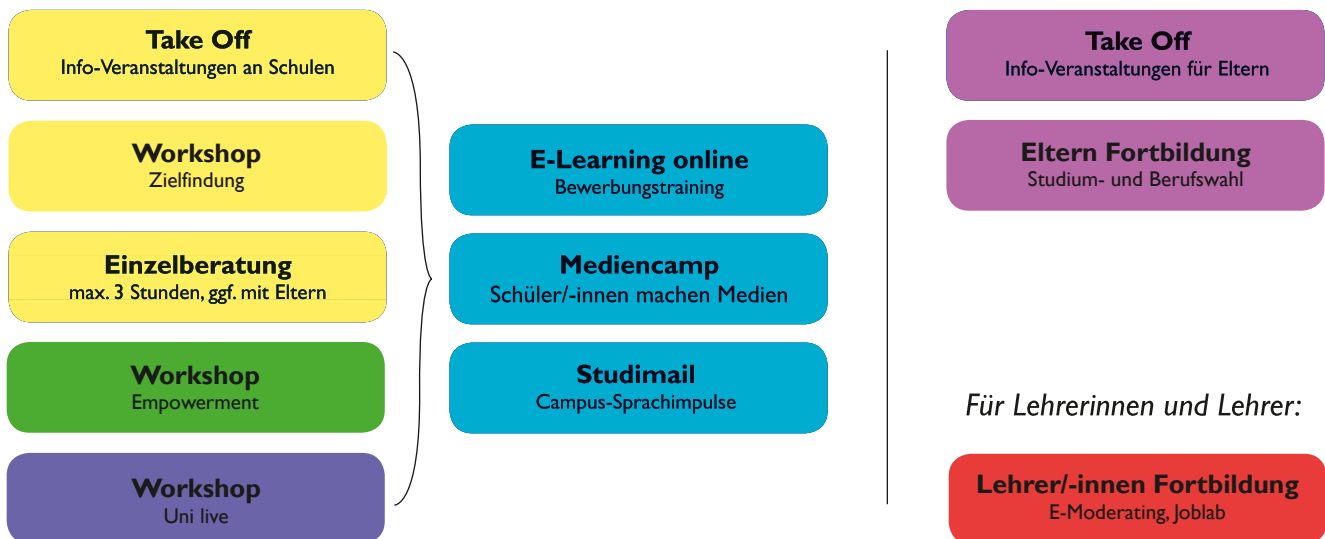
Take Off
Info-Veranstaltungen an Schulen

Workshop
Zielfindung

Einzelberatung
max. 3 Stunden, ggf. mit Eltern

Workshop
Empowerment

Workshop
Uni live

E-Learning online
Bewerbungstraining

Mediencamp
Schüler/-innen machen Medien

Studimail
Campus-Sprachimpulse

Take Off
Info-Veranstaltungen für Eltern

Eltern Fortbildung
Studium- und Berufswahl

Für Lehrerinnen und Lehrer:

Lehrer/-innen Fortbildung
E-Moderating, Joblab